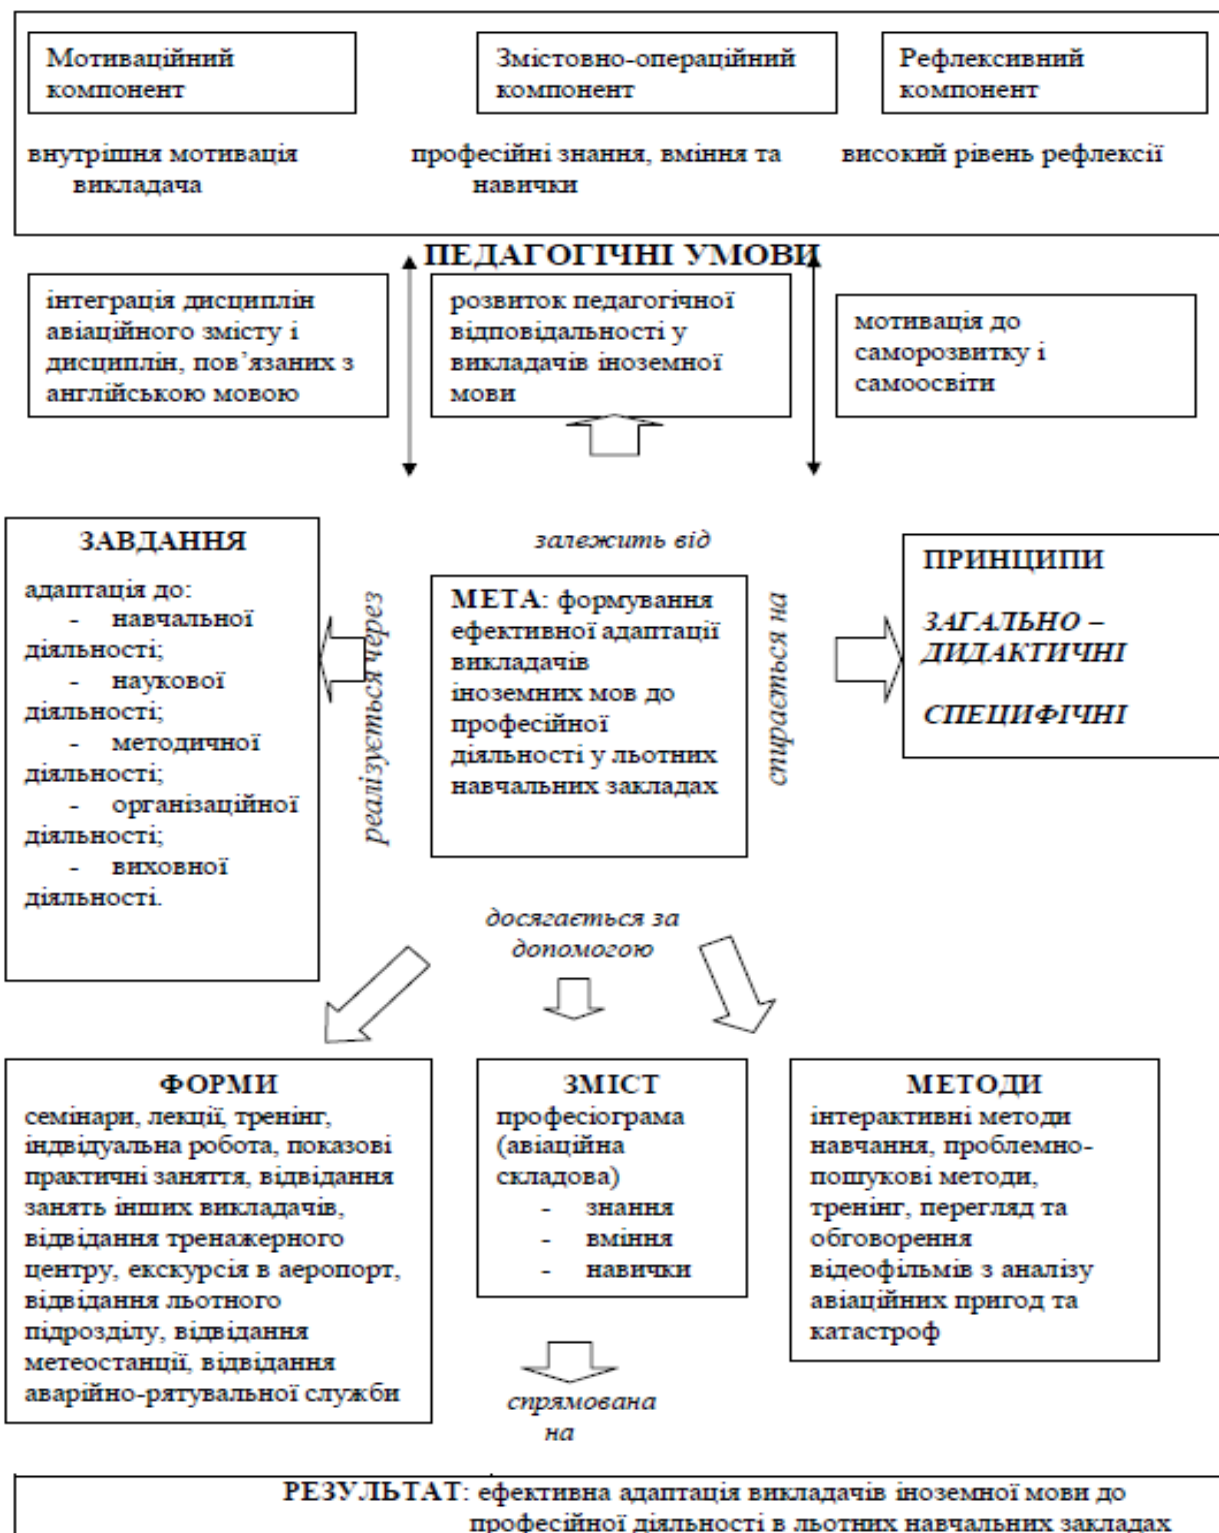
Мотиваційний компонент

Змістовно-операційний компонент

Рефлексивний компонент

внутрішня мотивація викладача

професійні знання, вміння та навички

високий рівень рефлексії

ПЕДАГОГІЧНІ УМОВИ

інтеграція дисциплін авіаційного змісту і дисциплін, пов'язаних з англійською мовою

розвиток педагогічної відповідальності у викладачів іноземної мови

мотивація до саморозвитку і самоосвіти

ЗАВДАННЯ

адаптація до:
- навчальної діяльності;
- наукової діяльності;
- методичної діяльності;
- організаційної діяльності;
- виховної діяльності.

реалізується через

залежить від

МЕТА: формування ефективної адаптації викладачів іноземних мов до професійної діяльності у льотних навчальних закладах

спирається на

ПРИНЦИПИ

ЗАГАЛЬНО – ДИДАКТИЧНІ

СПЕЦИФІЧНІ

досягається за допомогою

ФОРМИ
семінари, лекції, тренінг, індвідуальна робота, показові практичні заняття, відвідання занять інших викладачів, відвідання тренажерного центру, екскурсія в аеропорт, відвідання льотного підрозділу, відвідання метеостанції, відвідання аварійно-рятувальної служби

ЗМІСТ
професіограма (авіаційна складова)
- знання
- вміння
- навички

МЕТОДИ
інтерактивні методи навчання, проблемно-пошукові методи, тренінг, перегляд та обговорення відеофільмів з аналізу авіаційних пригод та катастроф

спрямована на

РЕЗУЛЬТАТ: ефективна адаптація викладачів іноземної мови до професійної діяльності в льотних навчальних закладах